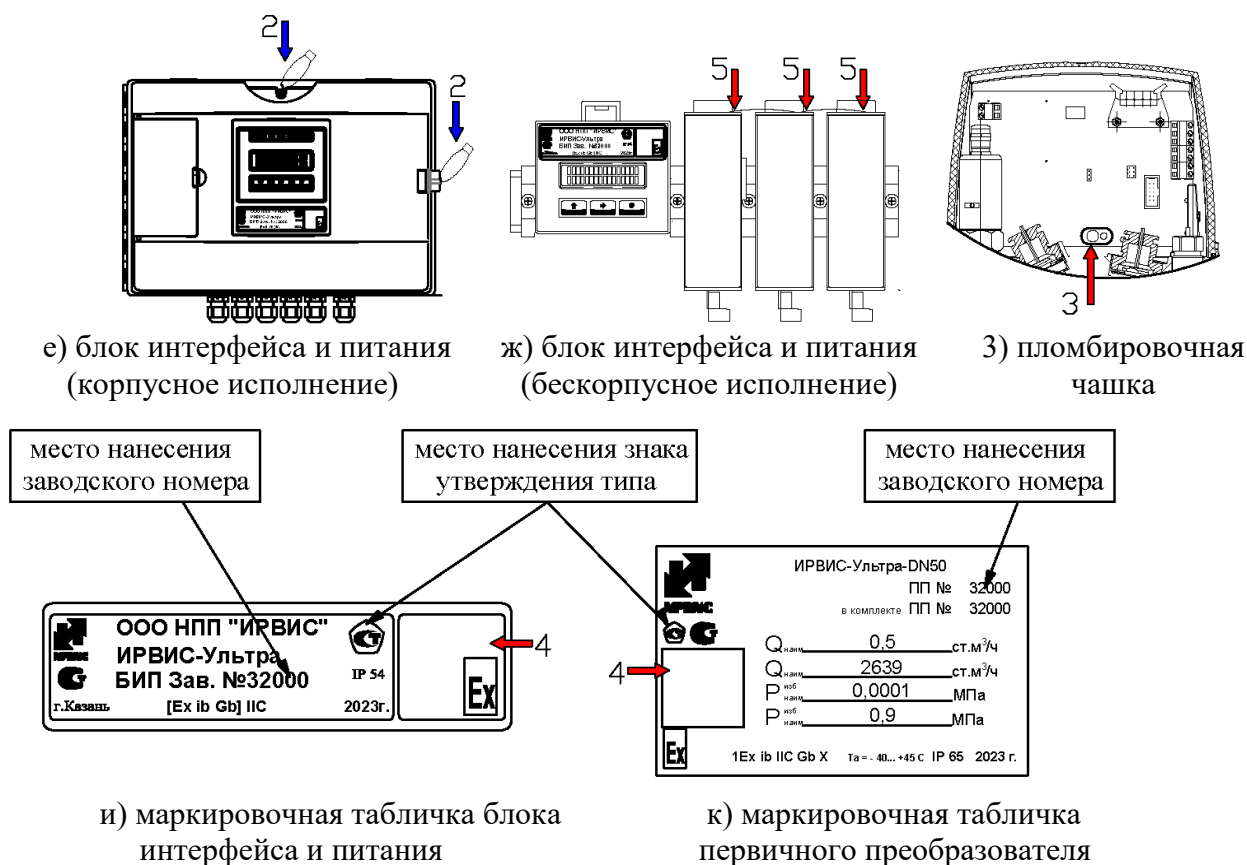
2
2
5 5 5
ООО НПП "ИРВИС" ИРВИС-Ультра БИП Зав. №32000
3
е) блок интерфейса и питания (корпусное исполнение)

ж) блок интерфейса и питания (бескорпусное исполнение)

з) пломбировочная чашка

место нанесения заводского номера

место нанесения знака утверждения типа

место нанесения заводского номера

ИРВИС-Ультра-DN50
ПП № 32000
в комплекте ПП № 32000

ООО НПП "ИРВИС"
ИРВИС-Ультра
БИП Зав. №32000
г.Казань [Ex ib Gb] IIC 2023г.
IP 54
4
Ex
ИРВИС

4
$Q_{наим}$ 0,5 ст.м$^3$/ч
$Q_{наим}$ 2639 ст.м$^3$/ч
$P^{изб}_{наим}$ 0,0001 МПа
$P^{изб}_{наим}$ 0,9 МПа
Ex
1Ex ib IIC Gb X Ta = - 40... +45 C IP 65 2023 г.

и) маркировочная табличка блока интерфейса и питания

к) маркировочная табличка первичного преобразователя